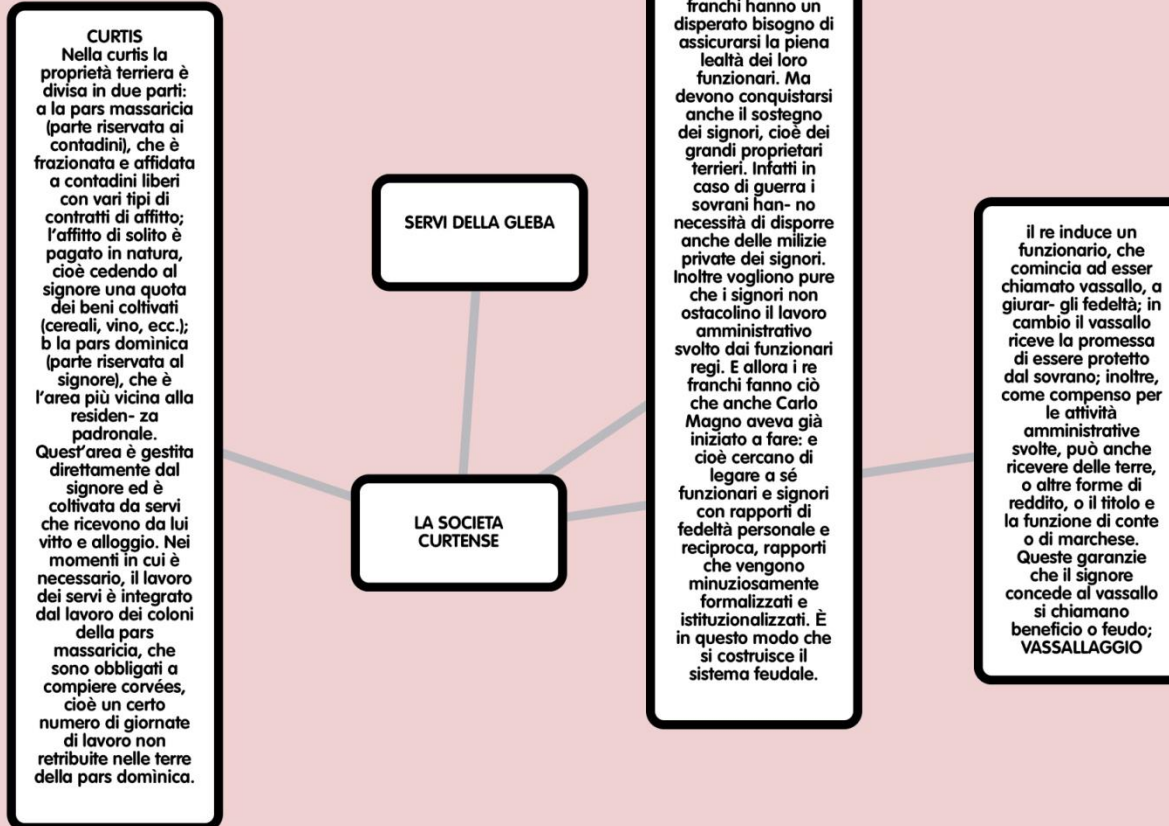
CURTIS
Nella curtis la proprietà terriera è divisa in due parti: a la pars massaricia (parte riservata ai contadini), che è frazionata e affidata a contadini liberi con vari tipi di contratti di affitto; l'affitto di solito è pagato in natura, cioè cedendo al signore una quota dei beni coltivati (cereali, vino, ecc.); b la pars dominica (parte riservata al signore), che è l'area più vicina alla residen- za padronale. Quest'area è gestita direttamente dal signore ed è coltivata da servi che ricevono da lui vitto e alloggio. Nei momenti in cui è necessario, il lavoro dei servi è integrato dal lavoro dei coloni della pars massaricia, che sono obbligati a compiere corvées, cioè un certo numero di giornate di lavoro non retribuite nelle terre della pars dominica.

SERVI DELLA GLEBA

LA SOCIETA CURTENSE

franchi hanno un disperato bisogno di assicurarsi la piena lealtà dei loro funzionari. Ma devono conquistarsi anche il sostegno dei signori, cioè dei grandi proprietari terrieri. Infatti in caso di guerra i sovrani han- no necessità di disporre anche delle milizie private dei signori. Inoltre vogliono pure che i signori non ostacolino il lavoro amministrativo svolto dai funzionari regi. E allora i re franchi fanno ciò che anche Carlo Magno aveva già iniziato a fare: e cioè cercano di legare a sé funzionari e signori con rapporti di fedeltà personale e reciproca, rapporti che vengono minuziosamente formalizzati e istituzionalizzati. È in questo modo che si costruisce il sistema feudale.

il re induce un funzionario, che comincia ad esser chiamato vassallo, a giurar- gli fedeltà; in cambio il vassallo riceve la promessa di essere protetto dal sovrano; inoltre, come compenso per le attività amministrative svolte, può anche ricevere delle terre, o altre forme di reddito, o il titolo e la funzione di conte o di marchese. Queste garanzie che il signore concede al vassallo si chiamano beneficio o feudo; VASSALLAGGIO